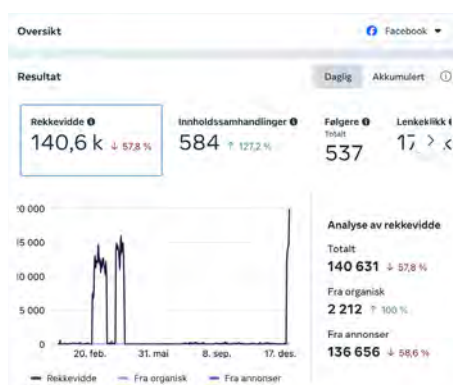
Oversikt

Facebook ▾

Resultat

Daglig Akkumulert ⓘ

Rekkevidde ⓘ
140,6 k ↓ 57,8 %

Innholdssamhandlinger ⓘ
584 ↑ 127,2 %

Følgere ⓘ
Totalt
537

Lenkeklikk
1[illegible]

20 000
15 000
10 000
5 000
0

20. feb. 31. mai 8. sep. 17. des.

Rekkevidde — Fra organisk — Fra annonser

Analyse av rekkevidde

Totalt
140 631 ↓ 57,8 %

Fra organisk
2 212 ↑ 100 %

Fra annonser
136 656 ↓ 58,6 %